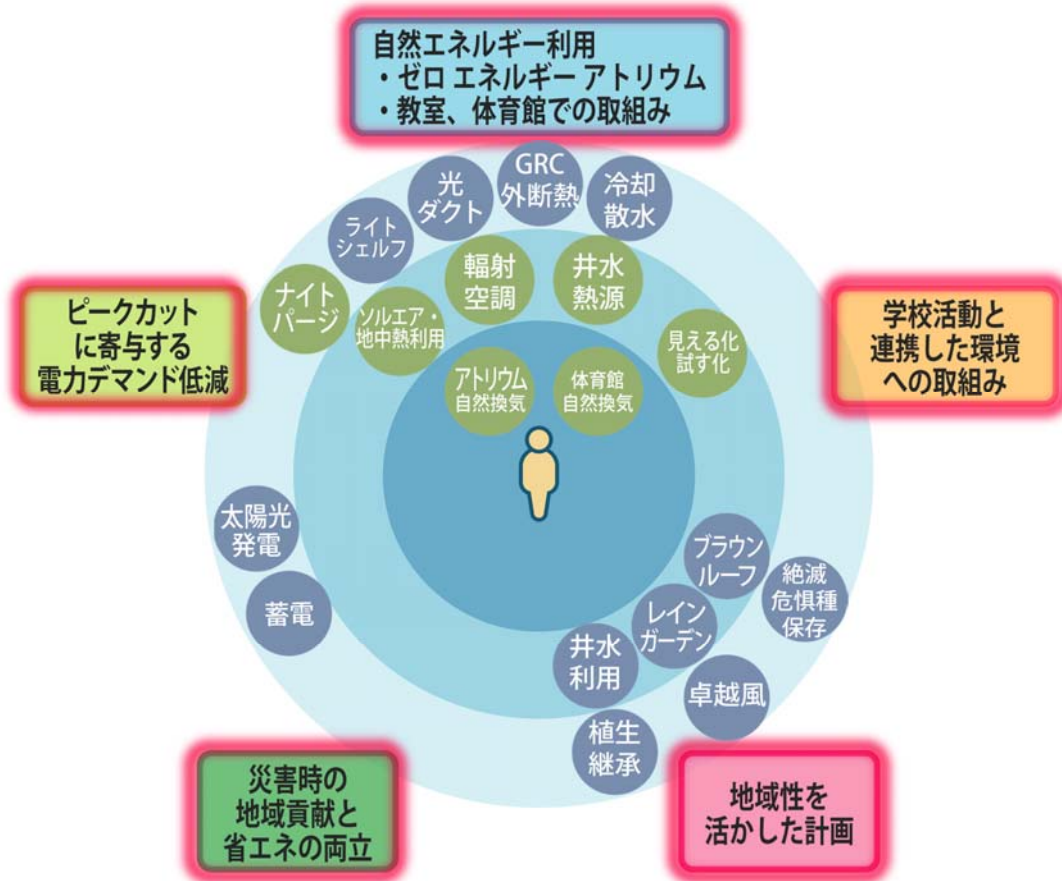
自然エネルギー利用
・ゼロ エネルギー アトリウム
・教室、体育館での取組み

光ダクト

GRC外断熱

冷却散水

ライトシェルフ

輻射空調

井水熱源

ピークカットに寄与する電力デマンド低減

ナイトパージ

ソルエア・地中熱利用

見える化試す化

学校活動と連携した環境への取組み

アトリウム自然換気

体育館自然換気

太陽光発電

ブラウンルーフ

絶滅危惧種保存

蓄電

レインガーデン

井水利用

卓越風

植生継承

災害時の地域貢献と省エネの両立

地域性を活かした計画